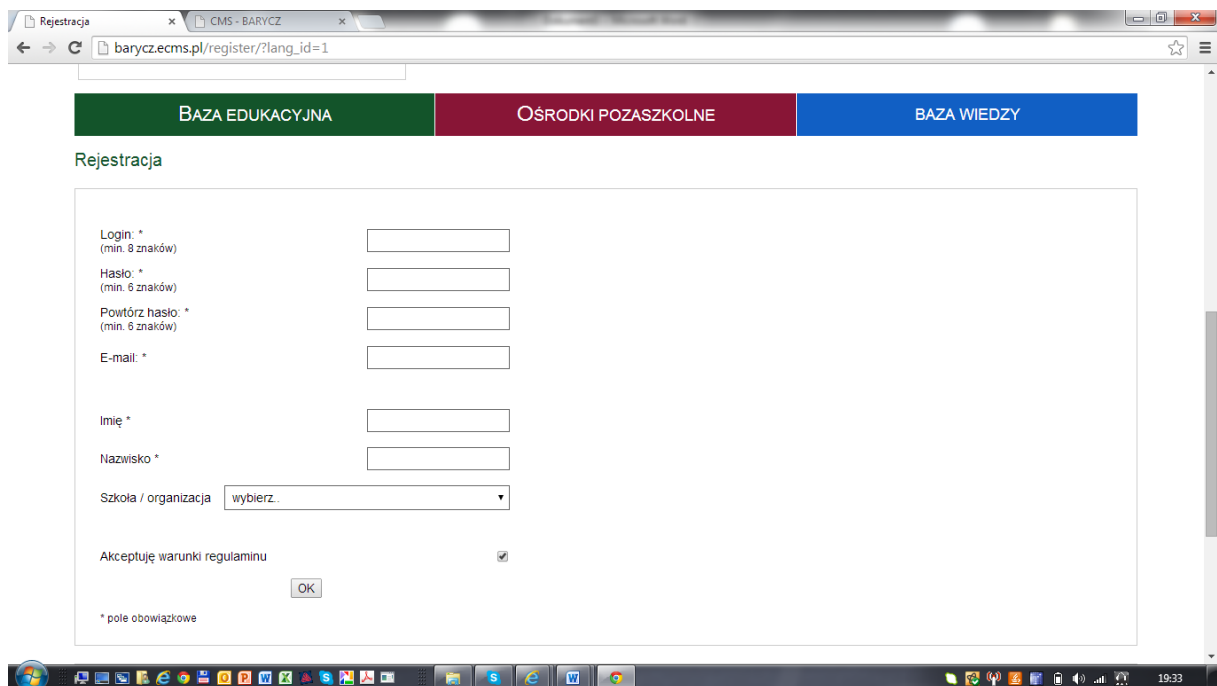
Rejestracja
CMS - BARYCZ
barycz.ecms.pl/register/?lang_id=1

BAZA EDUKACYJNA
OŚRODKI POZASZKOLNE
BAZA WIEDZY

Rejestracja

Login: *
(min. 8 znaków)
Hasło: *
(min. 6 znaków)
Powtórz hasło: *
(min. 6 znaków)
E-mail: *

Imię *
Nazwisko *
Szkoła / organizacja wybierz..

Akceptuję warunki regulaminu

OK

* pole obowiązkowe

19:33